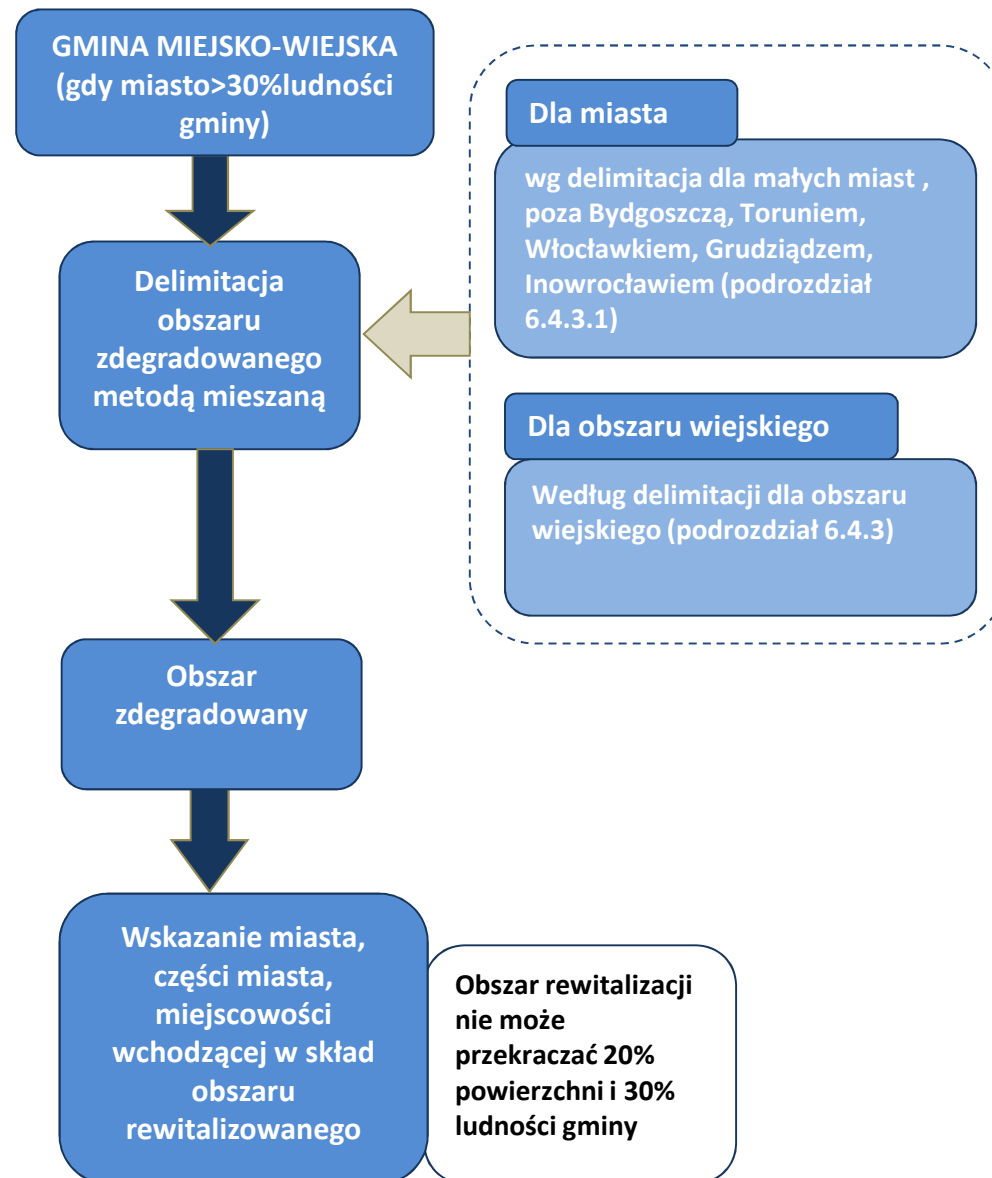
GMINA MIEJSKO-WIEJSKA (gdy miasto>30%ludności gminy)

Delimitacja obszaru zdegradowanego metodą mieszaną

Dla miasta

wg delimitacja dla małych miast , poza Bydgoszczą, Toruniem, Włocławkiem, Grudziądzem, Inowrocławiem (podrozdział 6.4.3.1)

Dla obszaru wiejskiego

Według delimitacji dla obszaru wiejskiego (podrozdział 6.4.3)

Obszar zdegradowany

Wskazanie miasta, części miasta, miejscowości wchodzącej w skład obszaru rewitalizowanego

Obszar rewitalizacji nie może przekraczać 20% powierzchni i 30% ludności gminy